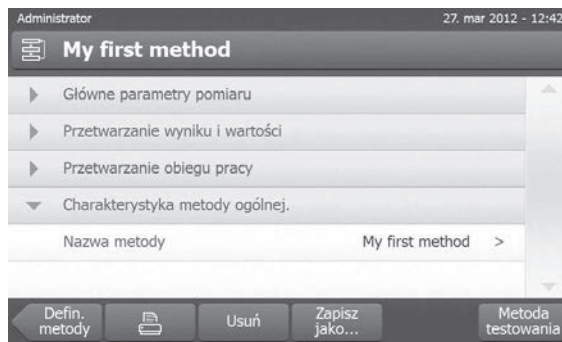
Administrator
27. mar 2012 - 12:42

My first method

Główne parametry pomiaru

Przetwarzanie wyniku i wartości

Przetwarzanie obiegu pracy

Charakterystyka metody ogólnej.

Nazwa metody
My first method >

Defin. metody
Usuń
Zapisz jako...
Metoda testowania